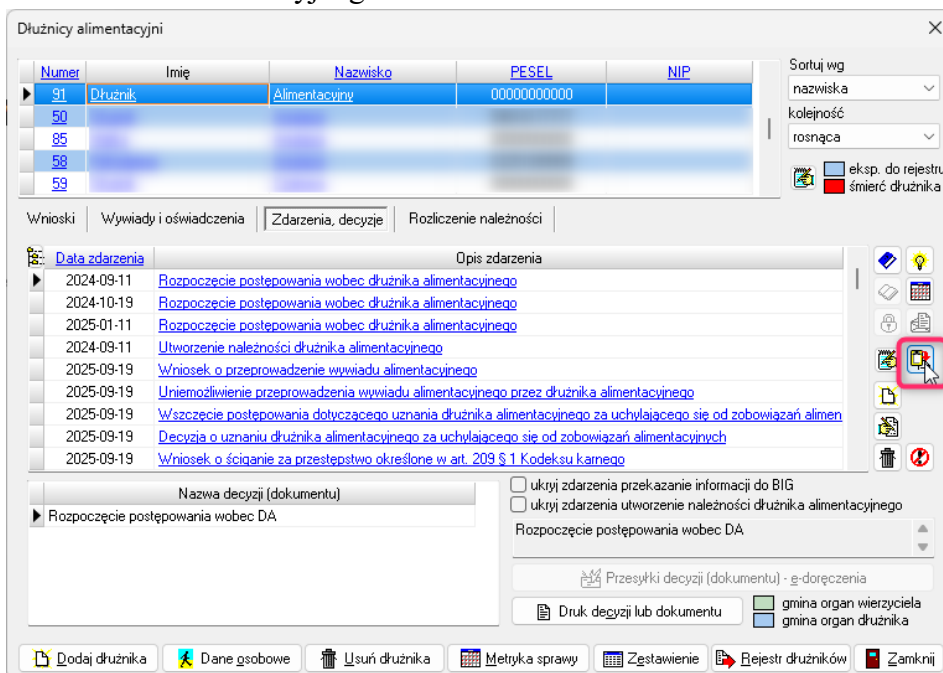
Dłużnicy alimentacyjni

| Numer | Imię | Nazwisko | PESEL | NIP |
|---|---|---|---|---|
| 91 | Dłużnik | Alimentacyjny | 00000000000 | |
| 50 | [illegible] | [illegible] | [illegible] | |
| 85 | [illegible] | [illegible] | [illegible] | |
| 58 | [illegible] | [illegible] | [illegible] | |
| 59 | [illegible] | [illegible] | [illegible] | |

Sortuj wg
nazwiska
kolejność
rosnąca
eksp. do rejestru
śmierć dłużnika

Wnioski | Wywiady i oświadczenia | Zdarzenia, decyzje | Rozliczenie należności

| Data zdarzenia | Opis zdarzenia |
|---|---|
| 2024-09-11 | Rozpoczęcie postępowania wobec dłużnika alimentacyjnego |
| 2024-10-19 | Rozpoczęcie postępowania wobec dłużnika alimentacyjnego |
| 2025-01-11 | Rozpoczęcie postępowania wobec dłużnika alimentacyjnego |
| 2024-09-11 | Utworzenie należności dłużnika alimentacyjnego |
| 2025-09-19 | Wniosek o przeprowadzenie wywiadu alimentacyjnego |
| 2025-09-19 | Uniemożliwienie przeprowadzenia wywiadu alimentacyjnego przez dłużnika alimentacyjnego |
| 2025-09-19 | Wszczęcie postępowania dotyczącego uznania dłużnika alimentacyjnego za uchylającego się od zobowiązań alimen |
| 2025-09-19 | Decyzja o uznaniu dłużnika alimentacyjnego za uchylającego się od zobowiązań alimentacyjnych |
| 2025-09-19 | Wniosek o ściganie za przestępstwo określone w art. 209 § 1 Kodeksu karnego |

| Nazwa decyzji (dokumentu) |
|---|
| Rozpoczęcie postępowania wobec DA |

ukryj zdarzenia przekazanie informacji do BIG
ukryj zdarzenia utworzenie należności dłużnika alimentacyjnego
Rozpoczęcie postępowania wobec DA
Przesyłki decyzji (dokumentu) - e-doręczenia
Druk decyzji lub dokumentu
gmina organ wierzyciela
gmina organ dłużnika

Dodaj dłużnika | Dane osobowe | Usuń dłużnika | Metryka sprawy | Zestawienie | Rejestr dłużników | Zamknij